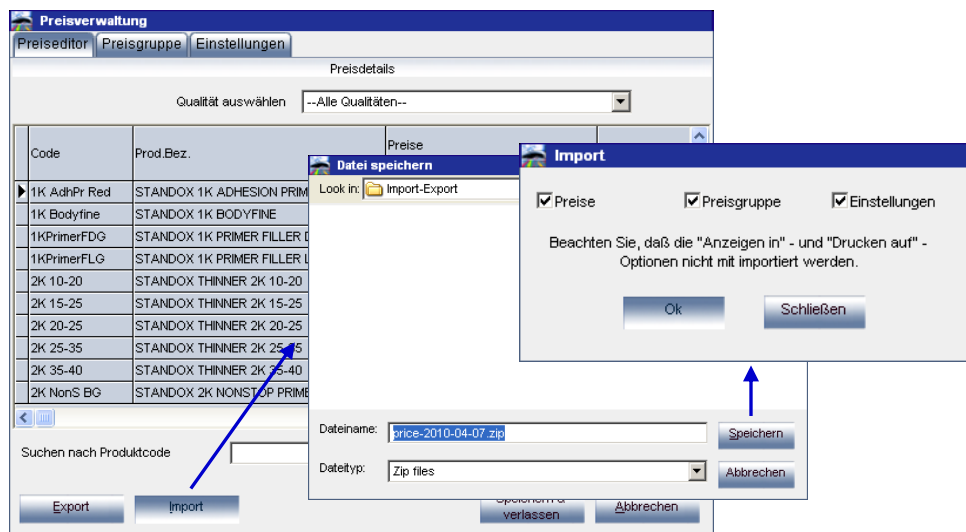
Preisverwaltung

Preiseditor | Preisgruppe | Einstellungen

Preisdetails

Qualität auswählen --Alle Qualitäten--

| Code | Prod.Bez. | Preise |
|---|---|---|
| 1K AdhPr Red | STANDOX 1K ADHESION PRIM | |
| 1K Bodyfine | STANDOX 1K BODYFINE | |
| 1KPrimerFDG | STANDOX 1K PRIMER FILLER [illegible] | |
| 1KPrimerFLG | STANDOX 1K PRIMER FILLER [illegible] | |
| 2K 10-20 | STANDOX THINNER 2K 10-20 | |
| 2K 15-25 | STANDOX THINNER 2K 15-25 | |
| 2K 20-25 | STANDOX THINNER 2K 20-25 | |
| 2K 25-35 | STANDOX THINNER 2K 25-35 | |
| 2K 35-40 | STANDOX THINNER 2K 35-40 | |
| 2K NonS BG | STANDOX 2K NONSTOP PRIME | |

Suchen nach Produktcode

Export Import Speichern & verlassen Abbrechen

Datei speichern

Look in: Import-Export

Dateiname: price-2010-04-07.zip Speichern

Dateityp: Zip files Abbrechen

Import

Preise Preisgruppe Einstellungen

Beachten Sie, daß die "Anzeigen in" - und "Drucken auf" - Optionen nicht mit importiert werden.

Ok Schließen